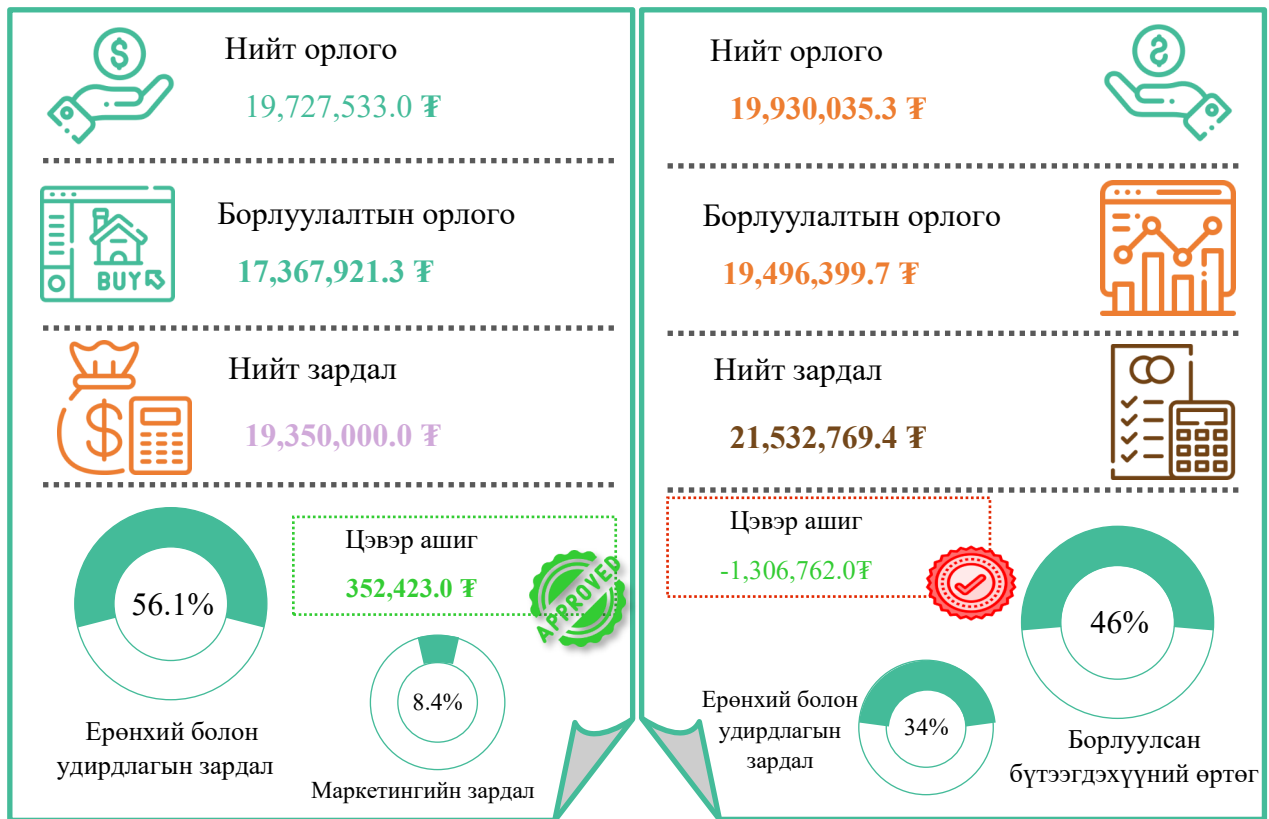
Нийт орлого

19,727,533.0 ₮

BUY

Борлуулалтын орлого

17,367,921.3 ₮

Нийт зардал

19,350,000.0 ₮

56.1%

Ерөнхий болон удирдлагын зардал

Цэвэр ашиг

352,423.0 ₮

APPROVED

8.4%

Маркетингийн зардал

Нийт орлого

19,930,035.3 ₮

Борлуулалтын орлого

19,496,399.7 ₮

Нийт зардал

21,532,769.4 ₮

Цэвэр ашиг

-1,306,762.0₮

46%

Ерөнхий болон удирдлагын зардал

34%

Борлуулсан бүтээгдэхүүний өртөг